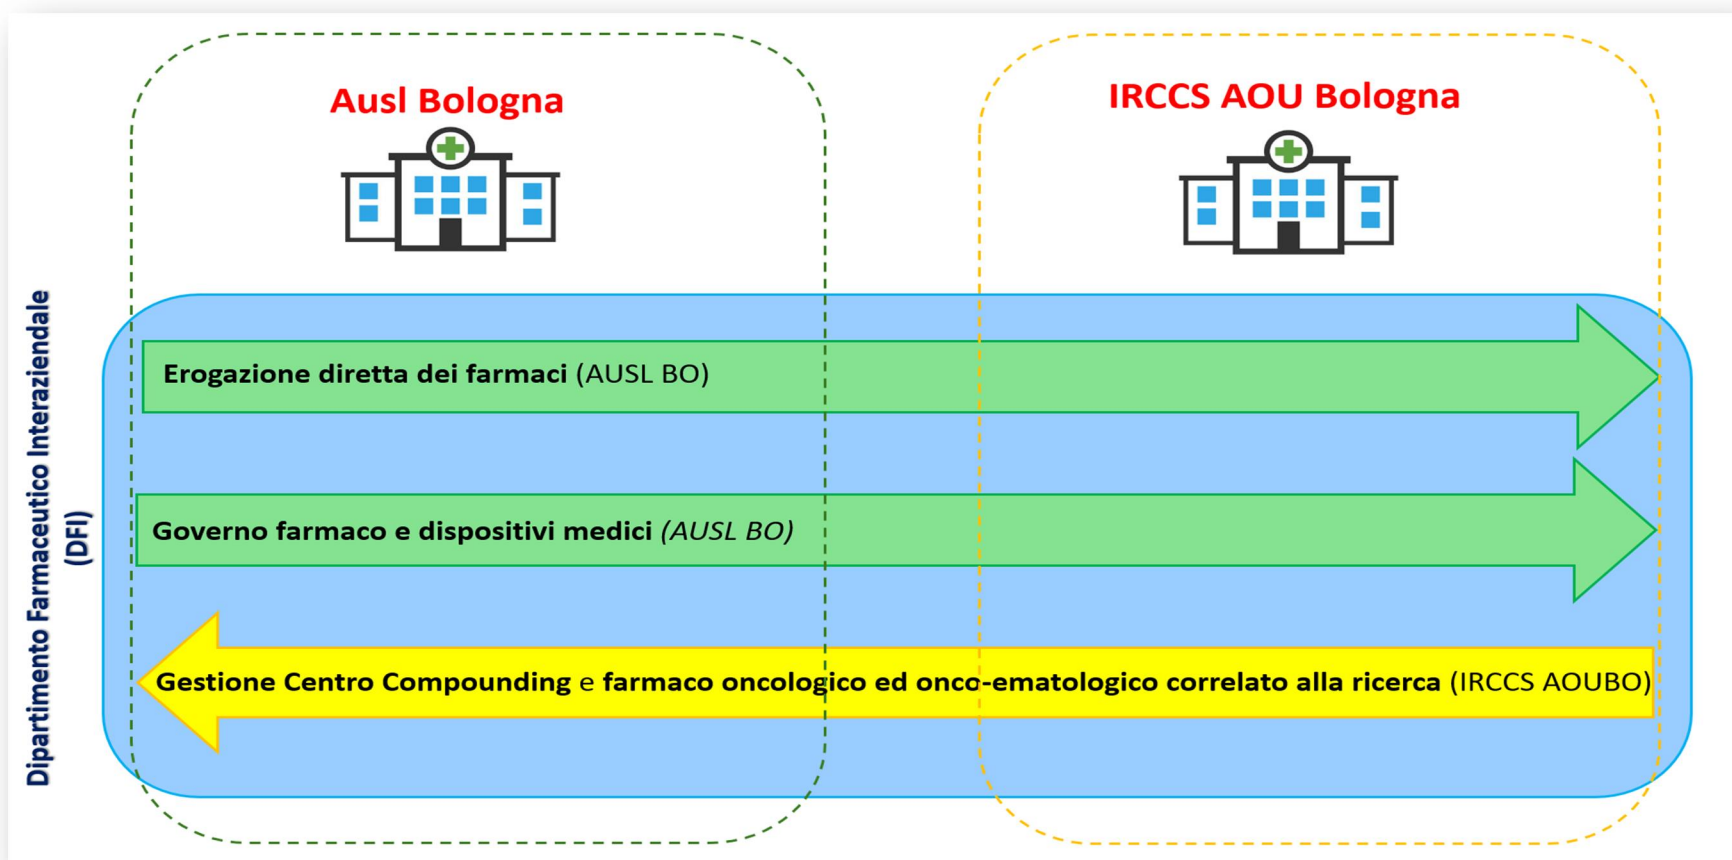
Ausl Bologna

IRCCS AOU Bologna

Dipartimento Farmaceutico Interaziendale (DFI)

Erogazione diretta dei farmaci (AUSL BO)

Governo farmaco e dispositivi medici (AUSL BO)

Gestione Centro Compounding e farmaco oncologico ed onco-ematologico correlato alla ricerca (IRCCS AOUBO)